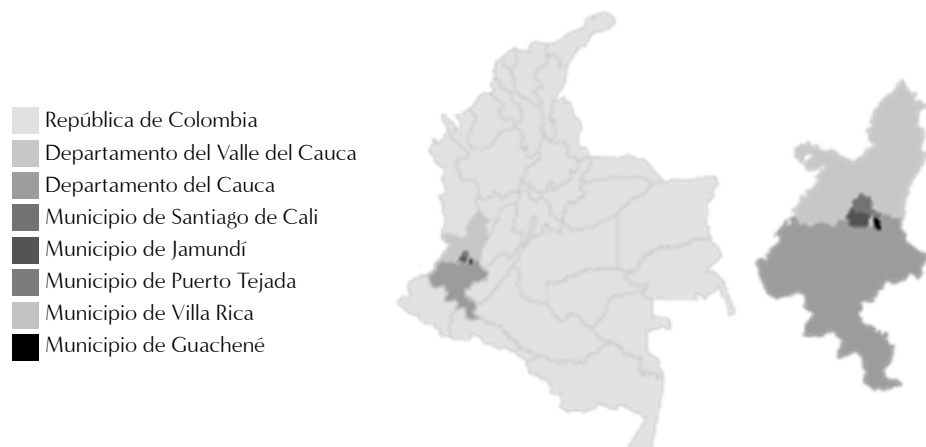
República de Colombia
Departamento del Valle del Cauca
Departamento del Cauca
Municipio de Santiago de Cali
Municipio de Jamundí
Municipio de Puerto Tejada
Municipio de Villa Rica
Municipio de Guachené